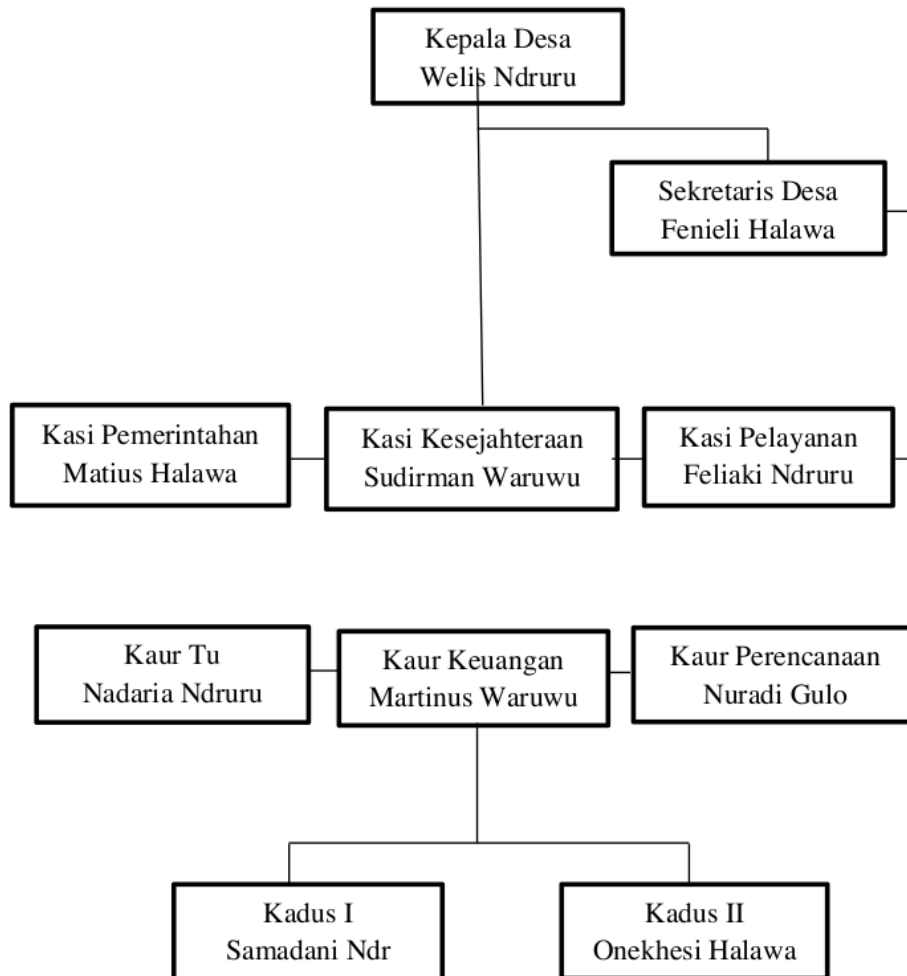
Kepala Desa
Welis Ndruru

Sekretaris Desa
Fenieli Halawa

Kasi Pemerintahan
Matius Halawa

Kasi Kesejahteraan
Sudirman Waruwu

Kasi Pelayanan
Feliaki Ndruru

Kaur Tu
Nadaria Ndruru

Kaur Keuangan
Martinus Waruwu

Kaur Perencanaan
Nuradi Gulo

Kadus I
Samadani Ndr

Kadus II
Onekhesi Halawa